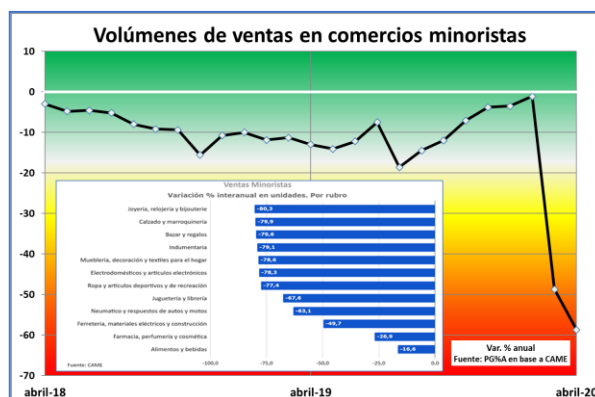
Volúmenes de ventas en comercios minoristas

10
0
-10
-20
-30
-40
-50
-60
-70

Ventas Minoristas
Variación % interanual en unidades. Por rubro

| Rubro | Var. % |
|---|---|
| Joyería, relojería y bijouterie | -80,3 |
| Calzado y marroquinería | -79,9 |
| Bazar y regalos | -79,6 |
| Indumentaria | -79,1 |
| Mueblería, decoración y textiles para el hogar | -78,6 |
| Electrodomésticos y artículos electrónicos | -78,3 |
| Ropa y artículos deportivos y de recreación | -77,4 |
| Juguetería y librería | -67,6 |
| Neumaticos y respuestos de autos y motos | -63,1 |
| Ferreteria, materiales eléctricos y construcción | -49,7 |
| Farmacia, perfumería y cosmética | -26,9 |
| Alimentos y bebidas | -16,6 |

-100,0 -75,0 -50,0 -25,0 0,0

Fuente: CAME

Var. % anual
Fuente: PG%A en base a CAME

abril-18
abril-19
abril-20